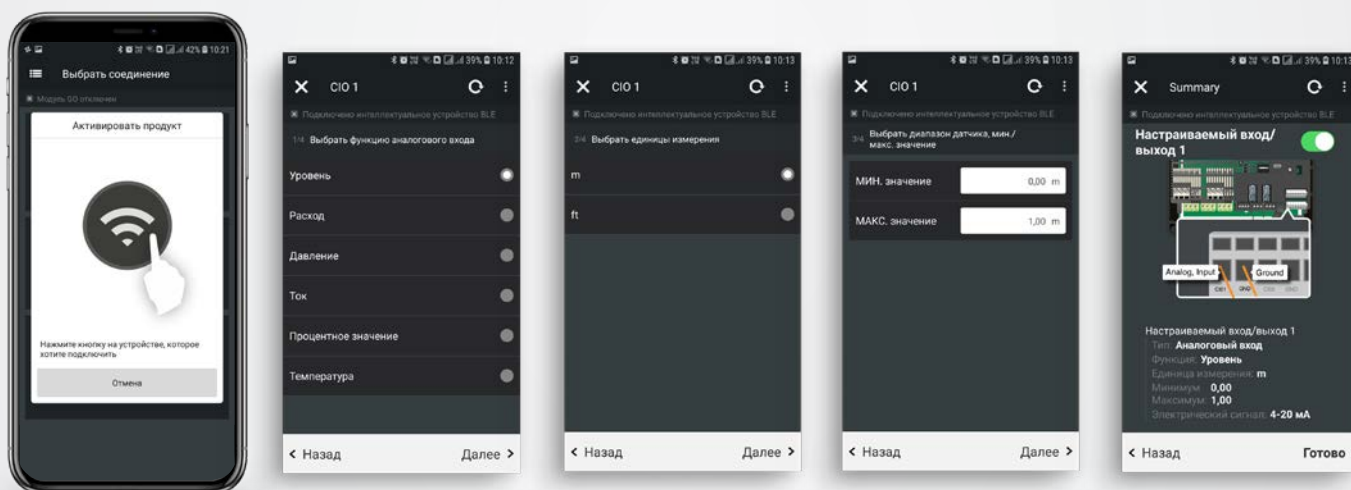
42% 10:21
Выбрать соединение
Модуль GO отключен
Активировать продукт
Нажмите кнопку на устройстве, которое хотите подключить
Отмена

39% 10:12
CIO 1
Подключено интеллектуальное устройство BLE
1/4 Выбрать функцию аналогового входа
Уровень
Расход
Давление
Ток
Процентное значение
Температура
< Назад
Далее >

39% 10:13
CIO 1
Подключено интеллектуальное устройство BLE
2/4 Выбрать единицы измерения
m
ft
< Назад
Далее >

39% 10:13
CIO 1
Подключено интеллектуальное устройство BLE
3/4 Выбрать диапазон датчика, мин./макс. значение
МИН. значение 0,00 m
МАКС. значение 1,00 m
< Назад
Далее >

39% 10:13
Summary
Подключено интеллектуальное устройство BLE
Настраиваемый вход/выход 1
Analog, Input
Ground
CIO1 GND CIO2 GND
Настраиваемый вход/выход 1
Тип: Аналоговый вход
Функция: Уровень
Единица измерения: m
Минимум: 0,00
Максимум: 1,00
Электрический сигнал: 4-20 мА
< Назад
Готово